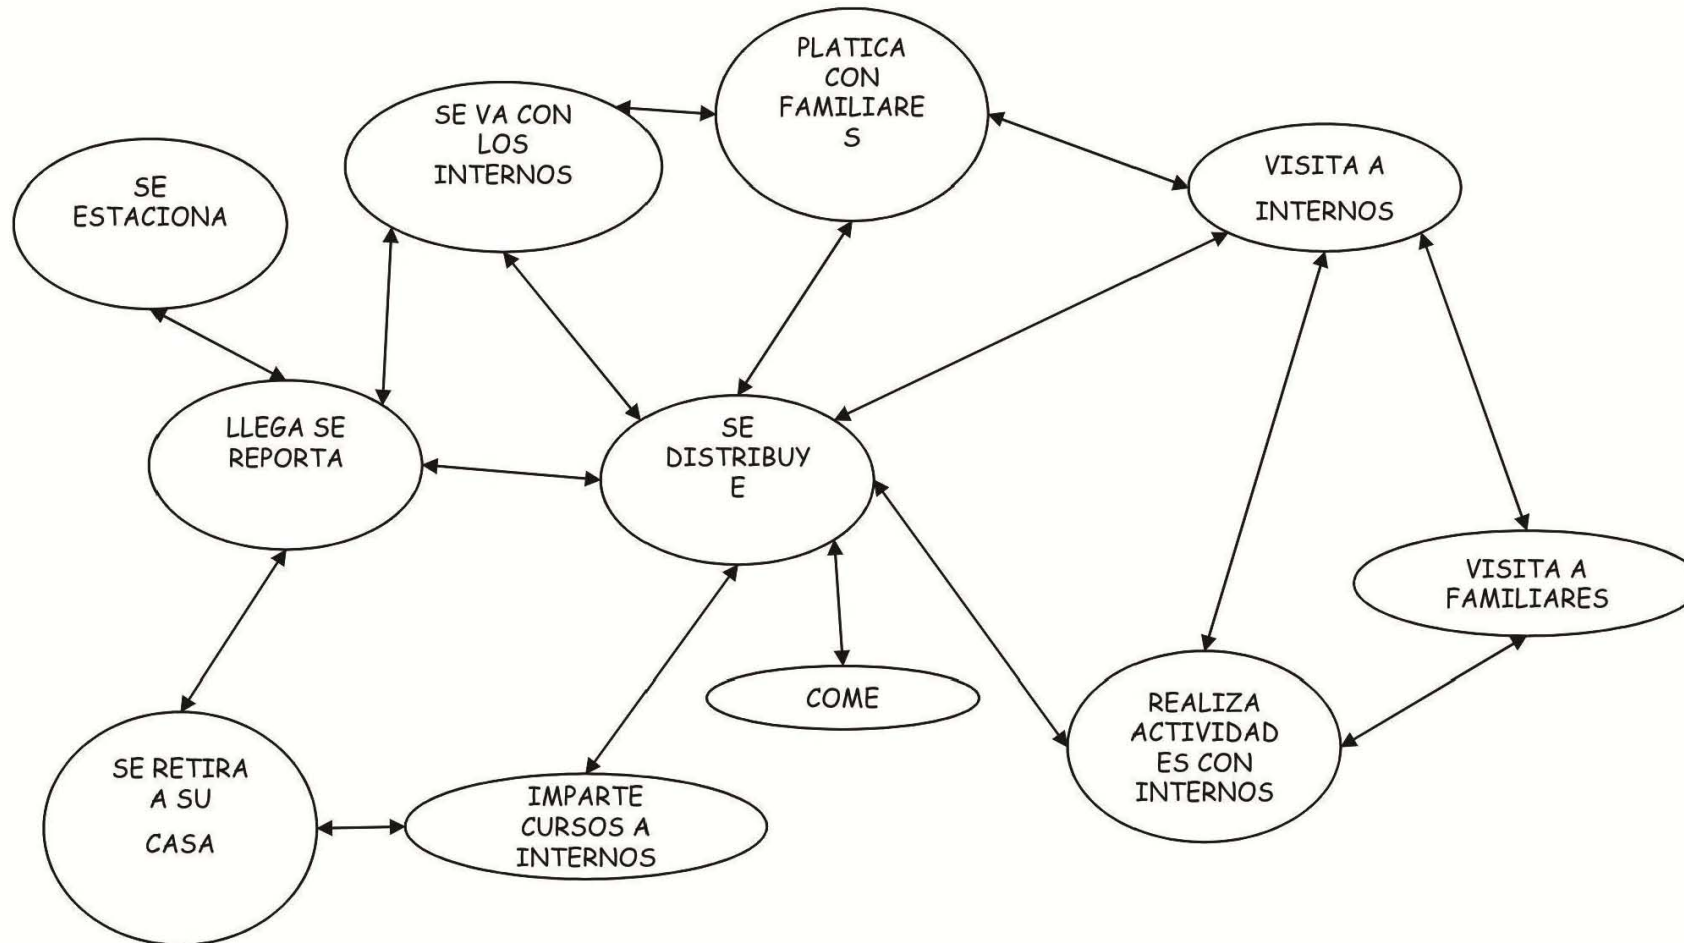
PLATICA CON FAMILIARE S

SE VA CON LOS INTERNOS

SE ESTACIONA

VISITA A INTERNOS

LLEGA SE REPORTA

SE DISTRIBUY E

VISITA A FAMILIARES

COME

REALIZA ACTIVIDAD ES CON INTERNOS

SE RETIRA A SU CASA

IMPARTE CURSOS A INTERNOS